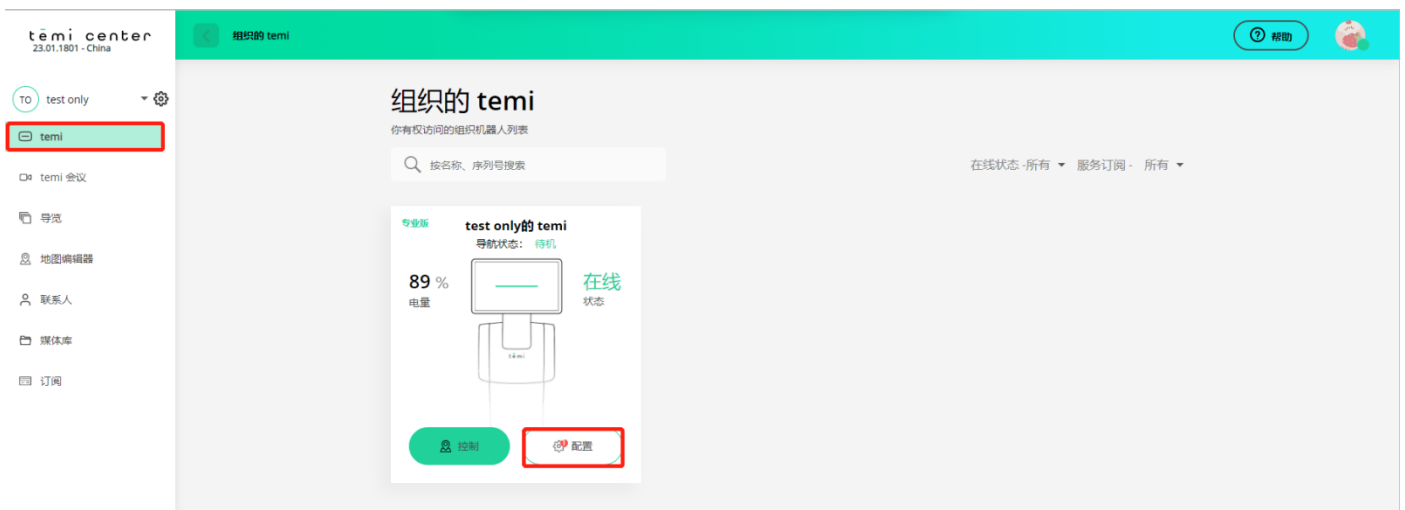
temi center
23.01.1801 - China

TO test only

temi

temi 会议

导览

地图编辑器

联系人

媒体库

订阅

组织的 temi

帮助

组织的 temi

你有权访问的组织机器人列表

按名称、序列号搜索

在线状态 -所有 服务订阅 - 所有

专业版

test only的 temi

导航状态： 待机

89 %

电量

在线

状态

temi

控制

配置